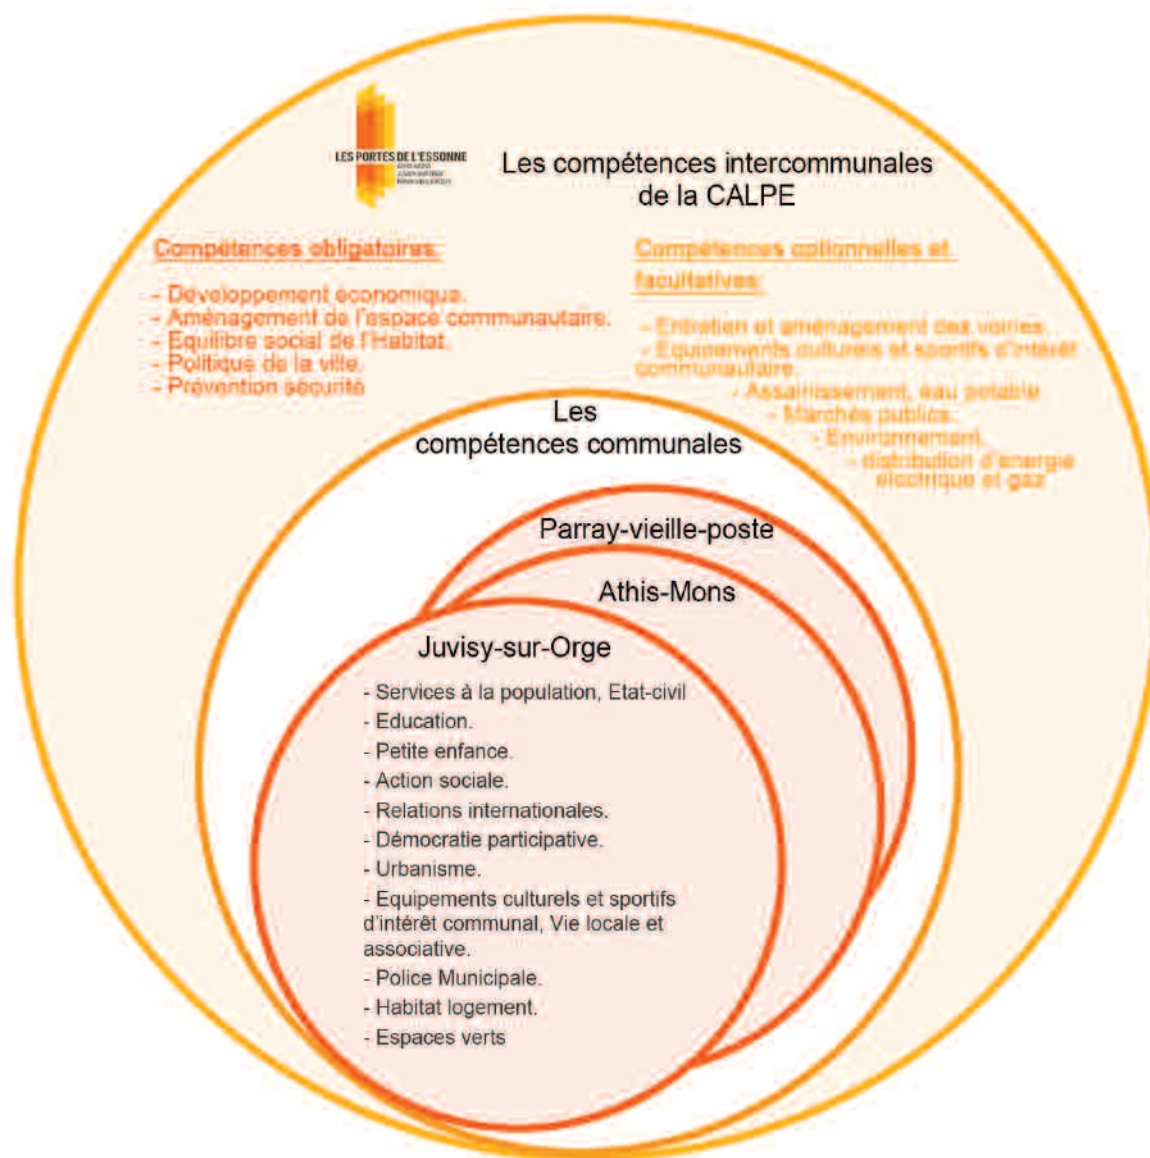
LES PORTES DE L'ESSONNE
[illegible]

Les compétences intercommunales de la CALPE

Compétences obligatoires:

- Développement économique.
- Aménagement de l'espace communautaire.
- Equilibre social de l'Habitat.
- Politique de la ville.
- Prévention sécurité

Compétences optionnelles et facultatives:

- Entretien et aménagement des voiries.
- Equipements culturels et sportifs d'intérêt communautaire.
- Assainissement, eau potable
- Marchés publics.
- Environnement.
- distribution d'energie électrique et gaz

Les compétences communales

Parray-vieille-poste

Athis-Mons

Juvisy-sur-Orge

- Services à la population, Etat-civil
- Education.
- Petite enfance.
- Action sociale.
- Relations internationales.
- Démocratie participative.
- Urbanisme.
- Equipements culturels et sportifs d'intérêt communal, Vie locale et associative.
- Police Municipale.
- Habitat logement.
- Espaces verts